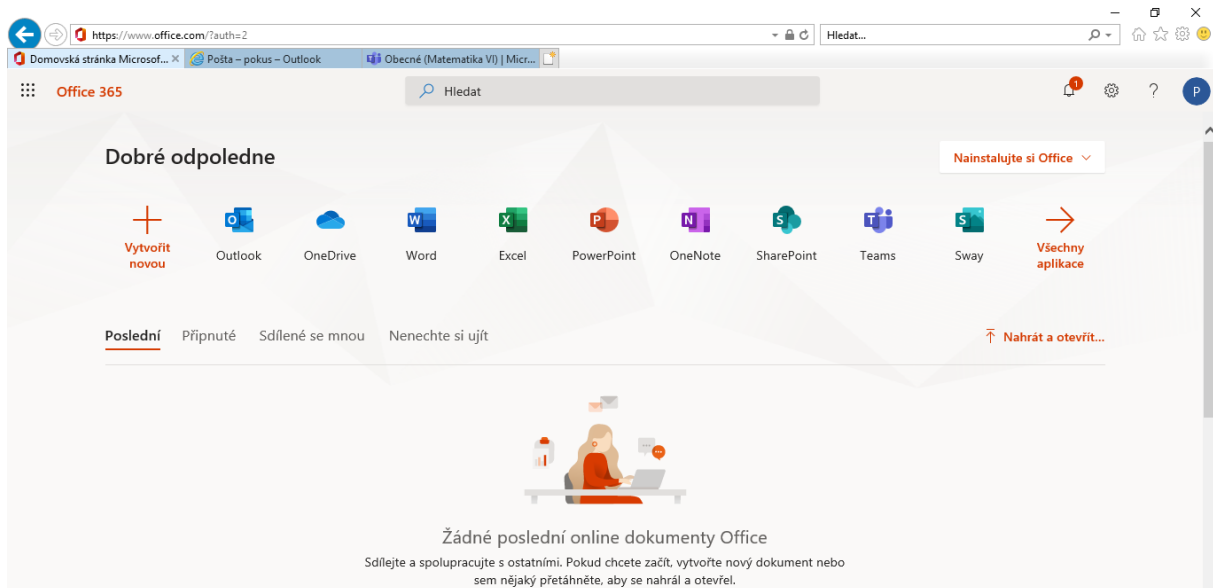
https://www.office.com/?auth=2

Hledat...

Domovská stránka Microsof...
Pošta – pokus – Outlook
Obecné (Matematika VI) | Micr...

Office 365

Hledat

1

P

Dobré odpoledne

Nainstalujte si Office

Vytvořit novou
Outlook
OneDrive
Word
Excel
PowerPoint
OneNote
SharePoint
Teams
Sway
Všechny aplikace

Poslední
Připnuté
Sdílené se mnou
Nenechte si ujít

Nahrát a otevřít...

Žádné poslední online dokumenty Office

Sdílejte a spolupracujte s ostatními. Pokud chcete začít, vytvořte nový dokument nebo sem nějaký přetáhněte, aby se nahrál a otevřel.